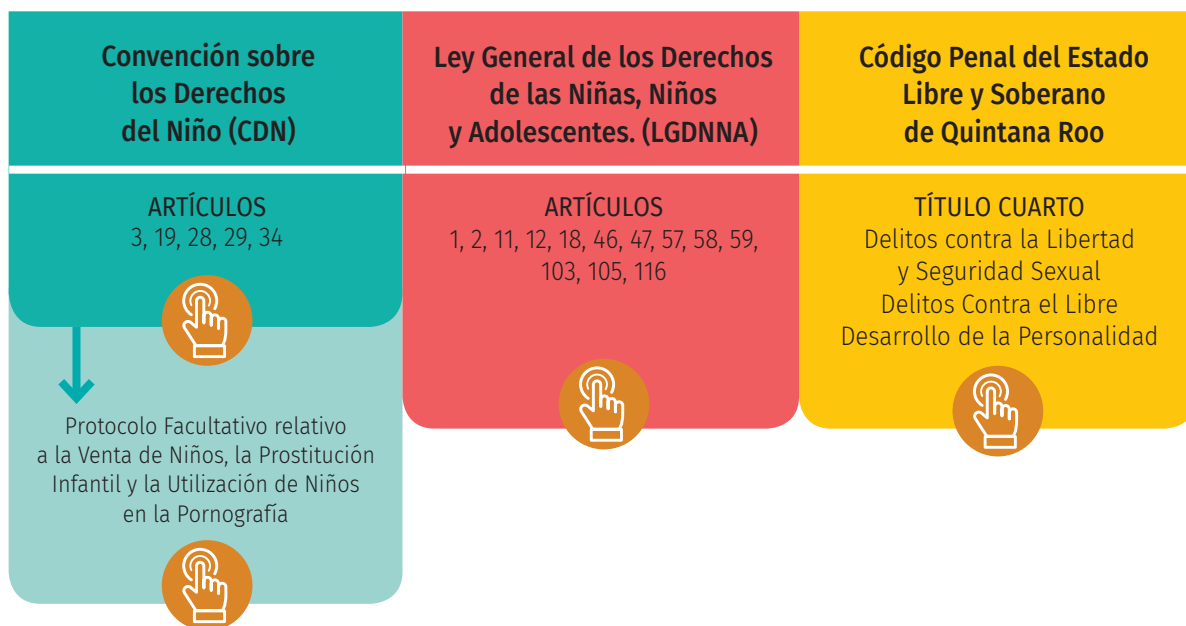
Convención sobre los Derechos del Niño (CDN)

ARTÍCULOS
3, 19, 28, 29, 34

Protocolo Facultativo relativo a la Venta de Niños, la Prostitución Infantil y la Utilización de Niños en la Pornografía

Ley General de los Derechos de las Niñas, Niños y Adolescentes. (LGDNNA)

ARTÍCULOS
1, 2, 11, 12, 18, 46, 47, 57, 58, 59, 103, 105, 116

Código Penal del Estado Libre y Soberano de Quintana Roo

TÍTULO CUARTO
Delitos contra la Libertad y Seguridad Sexual
Delitos Contra el Libre Desarrollo de la Personalidad